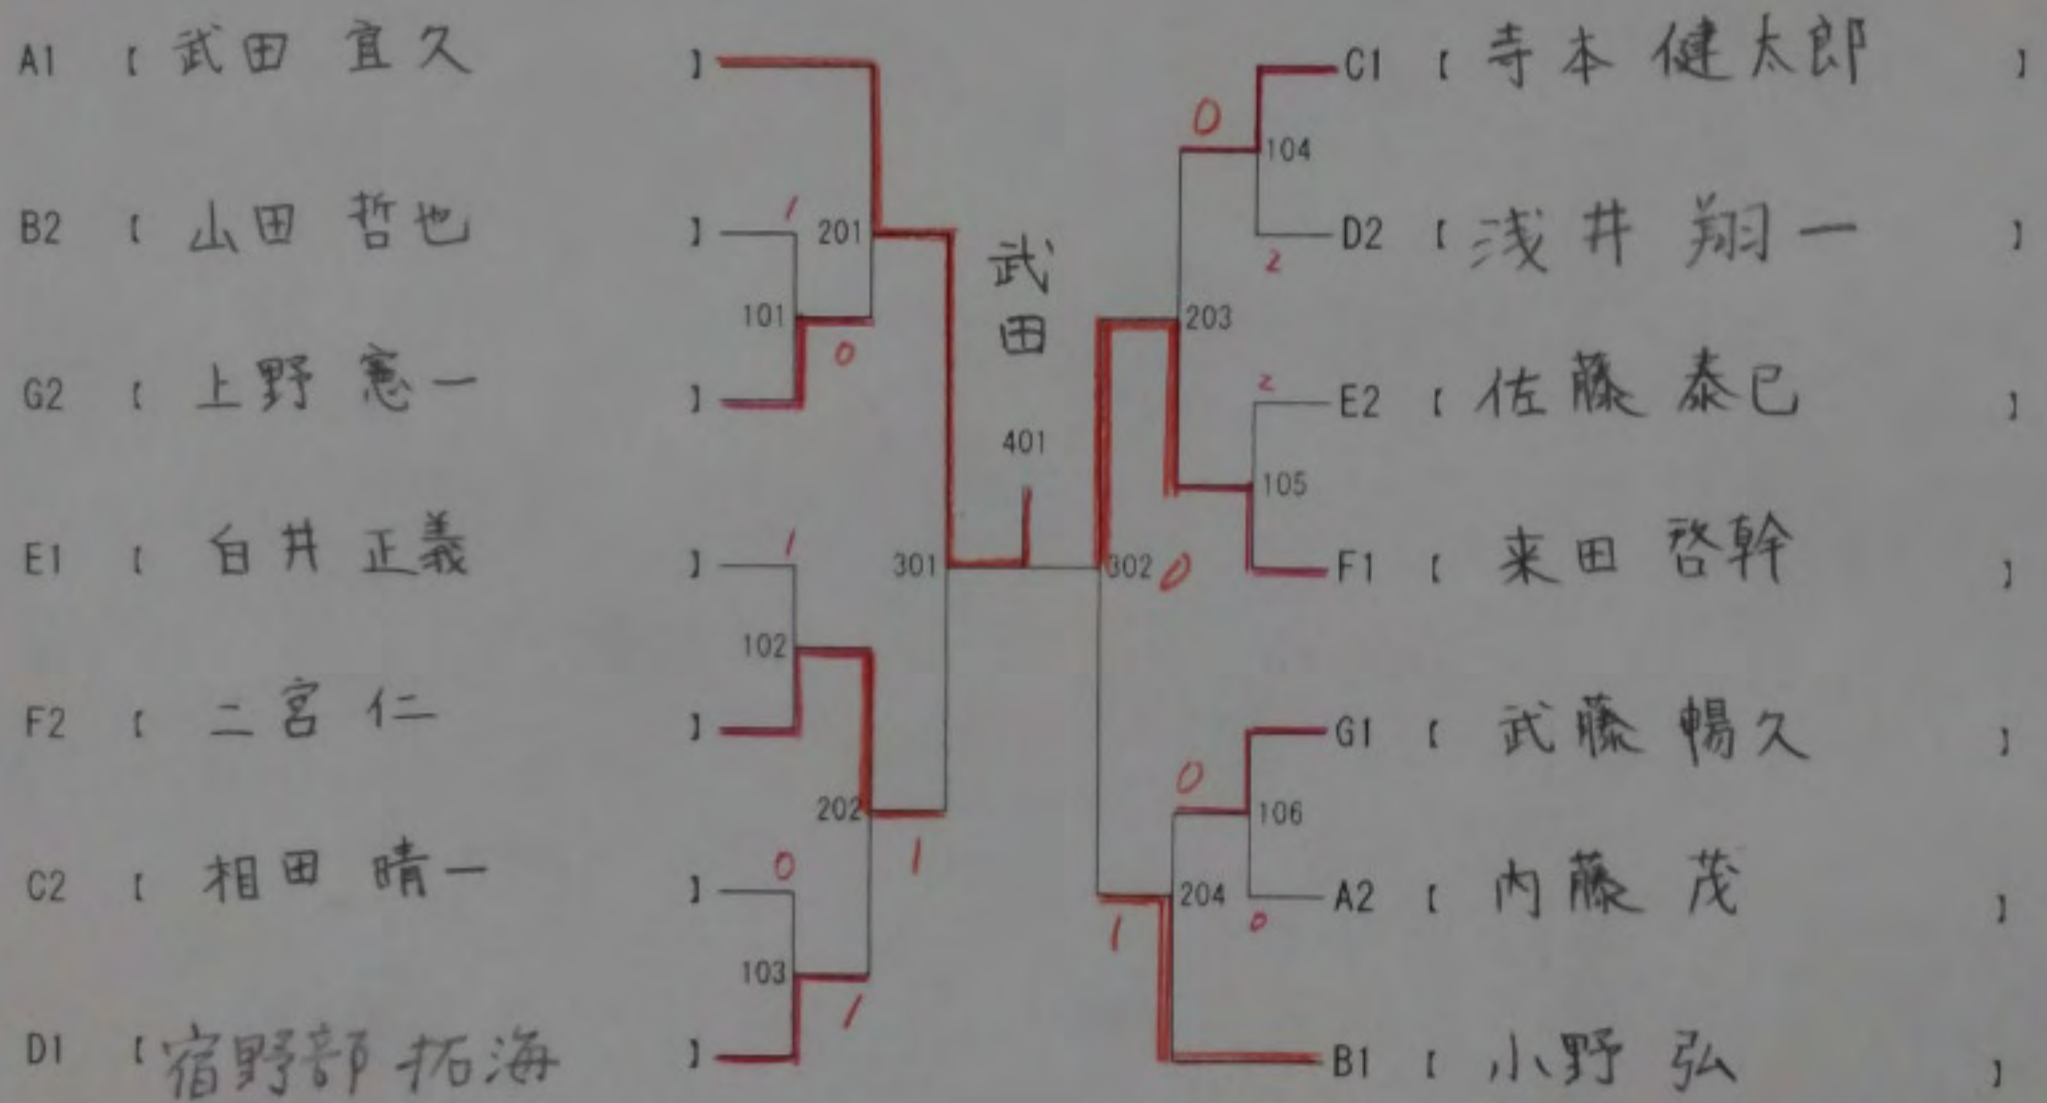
A1 [ 武田 直久 ]
B2 [ 山田 哲也 ]
G2 [ 上野 憲一 ]
E1 [ 白井 正義 ]
F2 [ 二宮 仁 ]
C2 [ 相田 晴一 ]
D1 [ 宿野部 拓海 ]

1
201
101
0
1
102
202
1
0
103
1
301

武田
401

302
0
203
0
104
2
2
105
0
106
204
1
0

C1 [ 寺本 健太郎 ]
D2 [ 浅井 翔一 ]
E2 [ 佐藤 泰巳 ]
F1 [ 来田 啓幹 ]
G1 [ 武藤 暢久 ]
A2 [ 内藤 茂 ]
B1 [ 小野 弘 ]